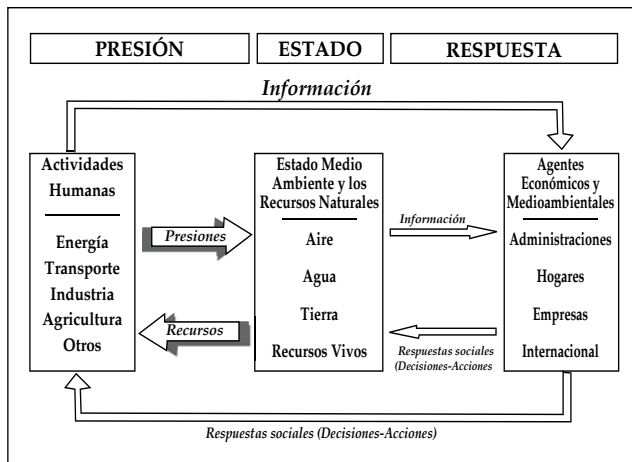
PRESIÓN

ESTADO

RESPUESTA

Información

Actividades Humanas

Energía
Transporte
Industria
Agricultura
Otros

Presiones

Recursos

Estado Medio Ambiente y los Recursos Naturales

Aire
Agua
Tierra
Recursos Vivos

Información

Respuestas sociales (Decisiones-Acciones

Agentes Económicos y Medioambientales

Administraciones
Hogares
Empresas
Internacional

Respuestas sociales (Decisiones-Acciones)